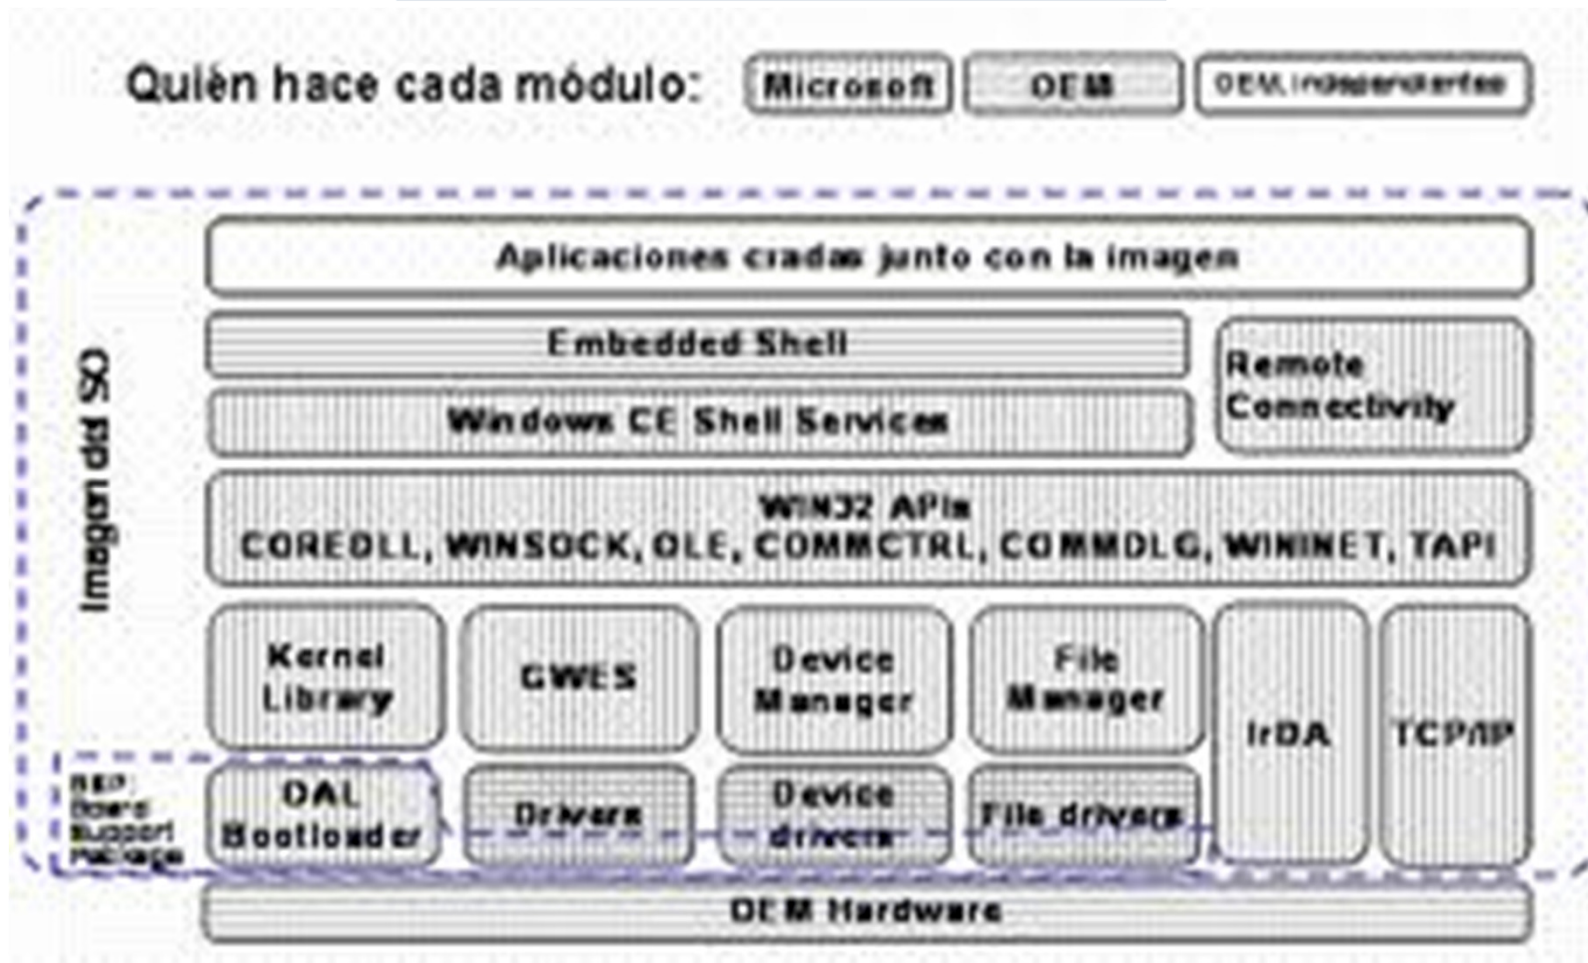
Quién hace cada módulo: Microsoft OEM OEM independientes

Imagen del SO

Aplicaciones cradas junto con la imagen

Embedded Shell

Windows CE Shell Services

Remote Connectivity

WIN32 APIs
COREDLL, WINSOCK, OLE, COMMCTRL, COMMDLG, WININET, TAPI

Kernel Library

GWES

Device Manager

File Manager

IrDA

TCP/IP

BSP Board Support Package

OAL Bootloader

Drivers

Device drivers

File drivers

OEM Hardware